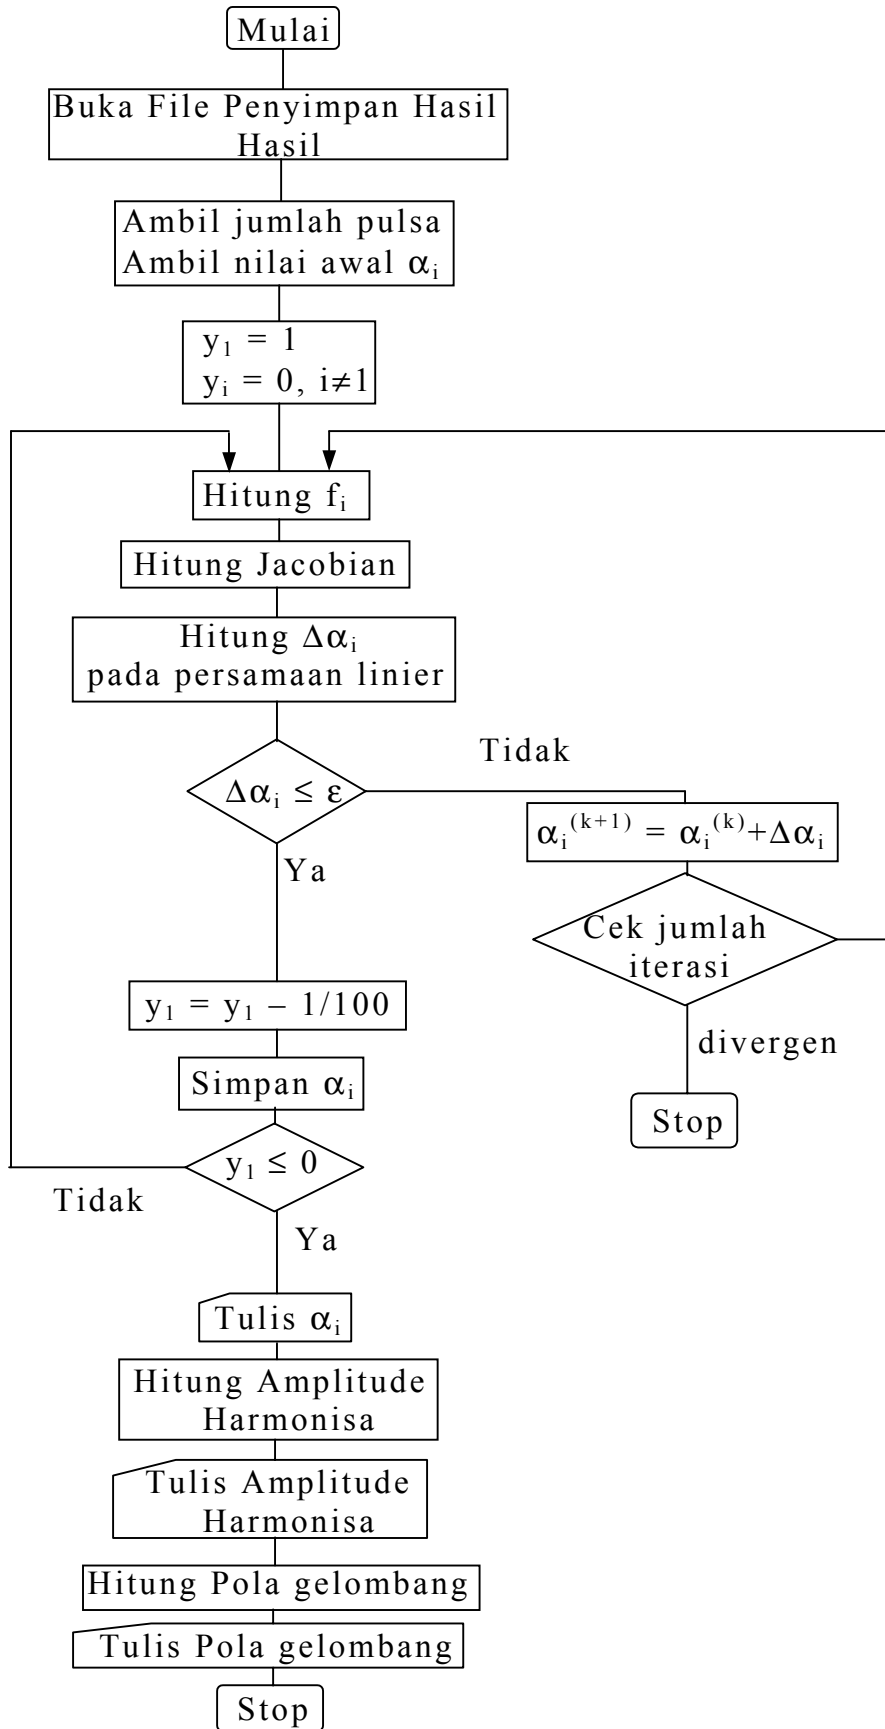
Mulai

Buka File Penyimpan Hasil Hasil

Ambil jumlah pulsa
Ambil nilai awal $\alpha_i$

$y_1 = 1$
$y_i = 0, i \neq 1$

Hitung $f_i$

Hitung Jacobian

Hitung $\Delta\alpha_i$ pada persamaan linier

$\Delta\alpha_i \leq \varepsilon$

Tidak

$\alpha_i^{(k+1)} = \alpha_i^{(k)} + \Delta\alpha_i$

Cek jumlah iterasi

divergen

Stop

Ya

$y_1 = y_1 - 1/100$

Simpan $\alpha_i$

$y_1 \leq 0$

Tidak

Ya

Tulis $\alpha_i$

Hitung Amplitude Harmonisa

Tulis Amplitude Harmonisa

Hitung Pola gelombang

Tulis Pola gelombang

Stop